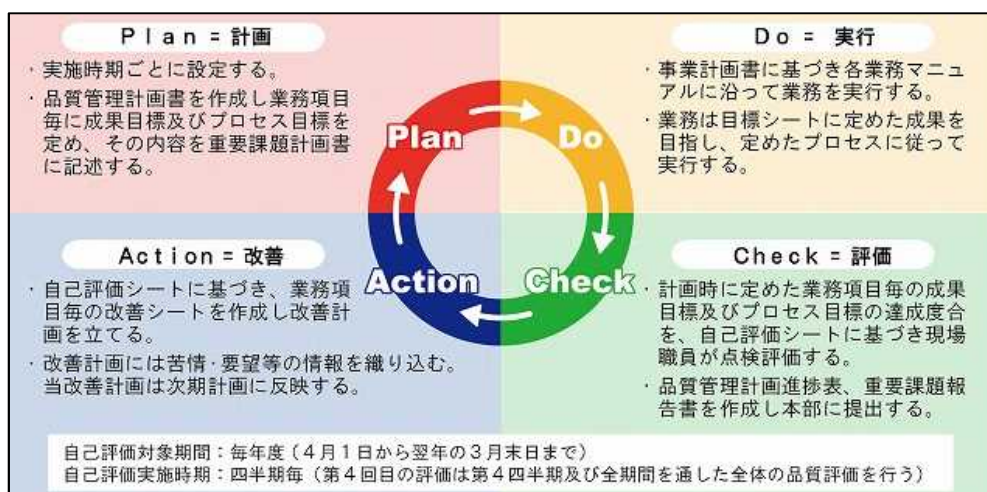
Plan = 計画

・実施時期ごとに設定する。

・品質管理計画書を作成し業務項目毎に成果目標及びプロセス目標を定め、その内容を重要課題計画書に記述する。

Do = 実行

・事業計画書に基づき各業務マニュアルに沿って業務を実行する。

・業務は目標シートに定めた成果を目指し、定めたプロセスに従って実行する。

Plan

Do

Action

Check

Action = 改善

・自己評価シートに基づき、業務項目毎の改善シートを作成し改善計画を立てる。

・改善計画には苦情・要望等の情報を織り込む。当改善計画は次期計画に反映する。

Check = 評価

・計画時に定めた業務項目毎の成果目標及びプロセス目標の達成度合を、自己評価シートに基づき現場職員が点検評価する。

・品質管理計画進捗表、重要課題報告書を作成し本部に提出する。

自己評価対象期間：毎年度（4月1日から翌年の3月末日まで）
自己評価実施時期：四半期毎（第4回目の評価は第4四半期及び全期間を通した全体の品質評価を行う）